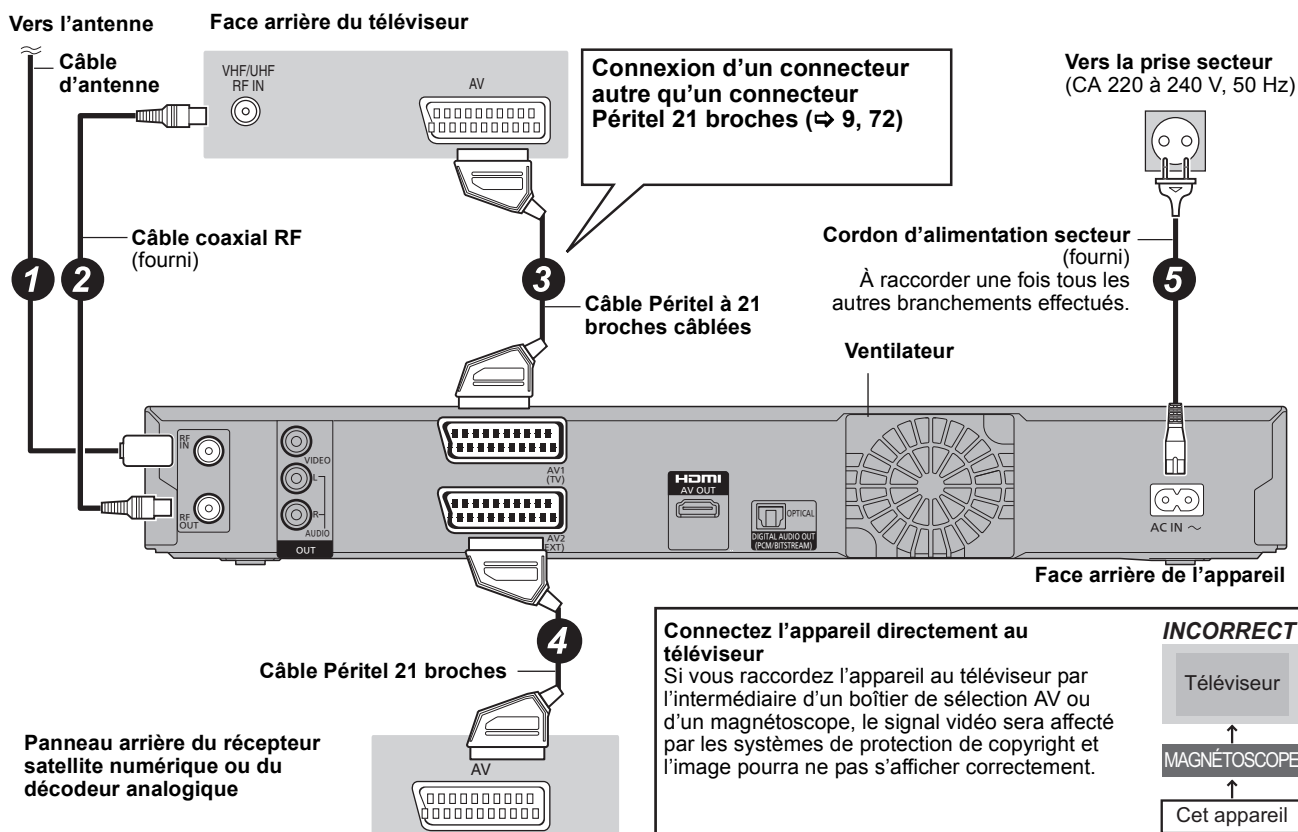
Vers l'antenne

Face arrière du téléviseur

Câble d'antenne

VHF/UHF RF IN

AV

Connexion d'un connecteur autre qu'un connecteur Péritel 21 broches (⇨ 9, 72)

Vers la prise secteur (CA 220 à 240 V, 50 Hz)

Câble coaxial RF (fourni)

1

2

3

Câble Péritel à 21 broches câblées

Cordon d'alimentation secteur (fourni)
À raccorder une fois tous les autres branchements effectués.

5

Ventilateur

RF IN

RF OUT

VIDEO

L

R

AUDIO

OUT

AV1 (TV)

AV2 (EXT)

HDMI AV OUT

OPTICAL

DIGITAL AUDIO OUT (PCM/BITSTREAM)

AC IN ~

Face arrière de l'appareil

4

Câble Péritel 21 broches

Panneau arrière du récepteur satellite numérique ou du décodeur analogique

AV

Connectez l'appareil directement au téléviseur
Si vous raccordez l'appareil au téléviseur par l'intermédiaire d'un boîtier de sélection AV ou d'un magnétoscope, le signal vidéo sera affecté par les systèmes de protection de copyright et l'image pourra ne pas s'afficher correctement.

INCORRECT

Téléviseur

MAGNÉTOSCOPE

Cet appareil